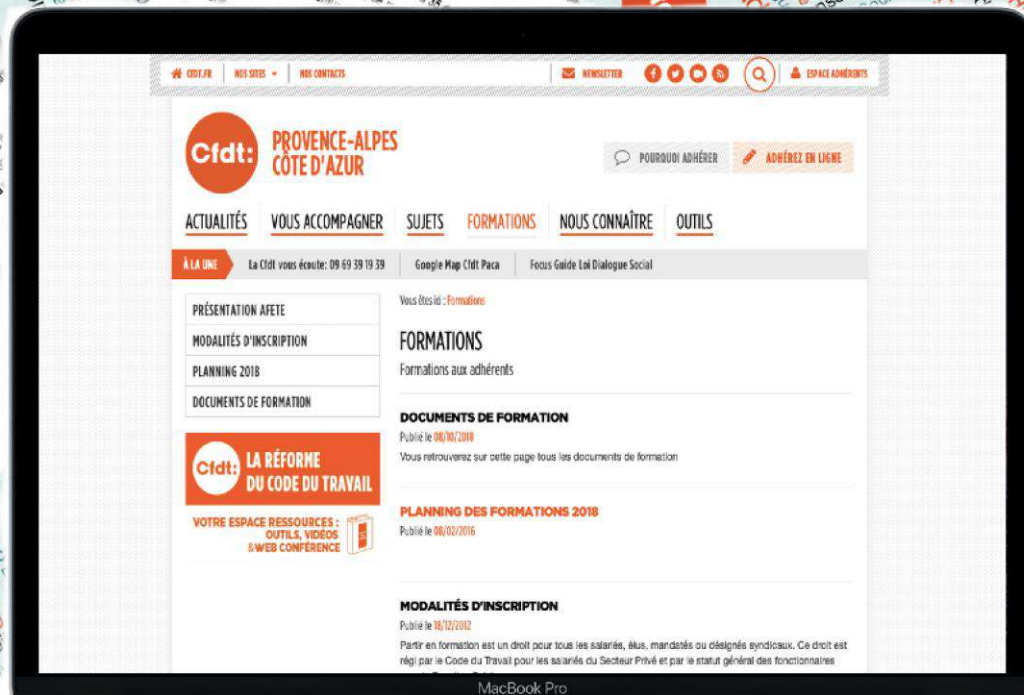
CFDT.FR | NOS SITES ▾ | NOS CONTACTS

NEWSLETTER

ESPACE ADHÉRENTS

Cfdt:

PROVENCE-ALPES CÔTE D'AZUR

POURQUOI ADHÉRER

ADHÉREZ EN LIGNE

ACTUALITÉS VOUS ACCOMPAGNER SUJETS FORMATIONS NOUS CONNAÎTRE OUTILS

À LA UNE La Cfdt vous écoute: 09 69 39 19 39 Google Map Cfdt Paca Focus Guide Loi Dialogue Social

PRÉSENTATION AFETE

MODALITÉS D'INSCRIPTION

PLANNING 2018

DOCUMENTS DE FORMATION

Cfdt: LA RÉFORME DU CODE DU TRAVAIL

VOTRE ESPACE RESSOURCES : OUTILS, VIDÉOS &WEB CONFÉRENCE

Vous êtes ici : Formations

FORMATIONS

Formations aux adhérents

DOCUMENTS DE FORMATION

Publié le 08/10/2018

Vous retrouverez sur cette page tous les documents de formation

PLANNING DES FORMATIONS 2018

Publié le 08/02/2016

MODALITÉS D'INSCRIPTION

Publié le 18/12/2012

Partir en formation est un droit pour tous les salariés, élus, mandatés ou désignés syndicaux. Ce droit est régi par le Code du Travail pour les salariés du Secteur Privé et par le statut général des fonctionnaires

MacBook Pro